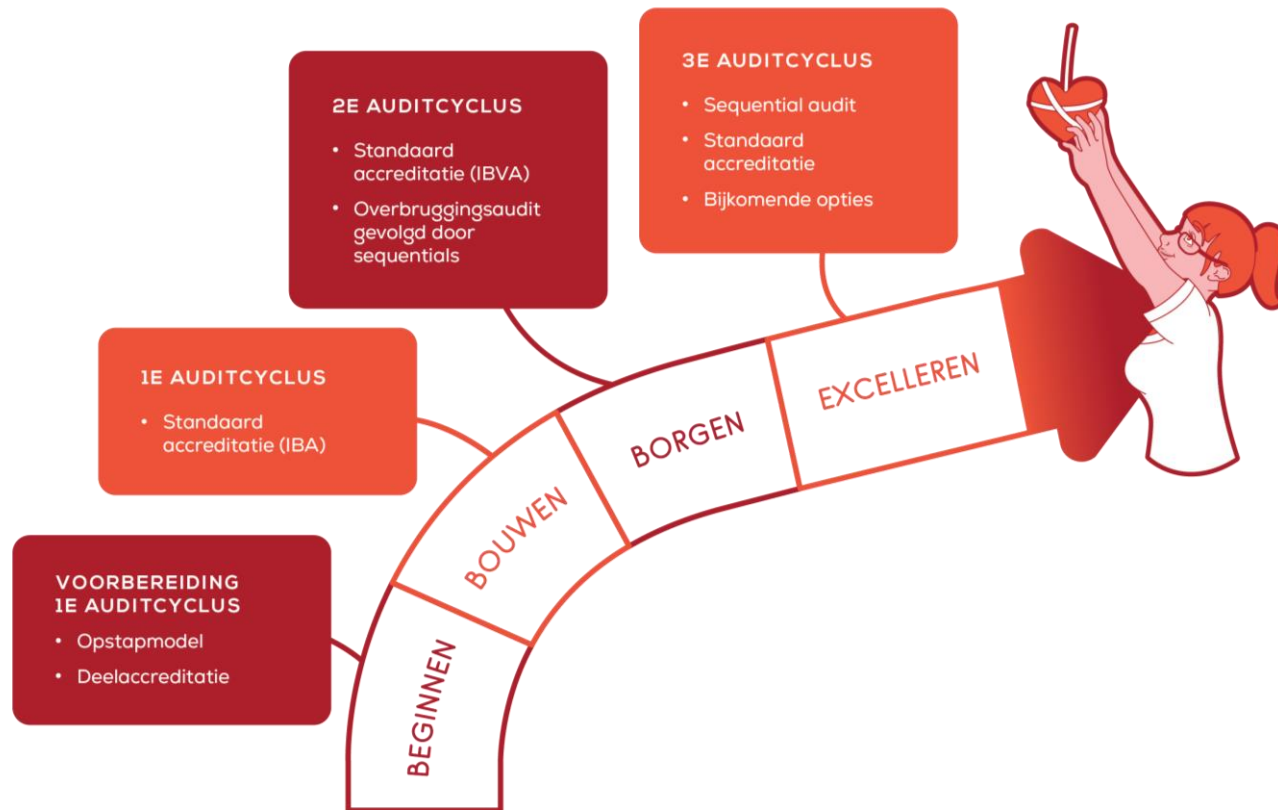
VOORBEREIDING 1E AUDITCYCLUS

- Opstapmodel
- Deelaccreditatie

1E AUDITCYCLUS

- Standaard accreditatie (IBA)

2E AUDITCYCLUS

- Standaard accreditatie (IBVA)
- Overbruggingsaudit gevolgd door sequentials

3E AUDITCYCLUS

- Sequential audit
- Standaard accreditatie
- Bijkomende opties

BEGINNEN

BOUWEN

BORGEN

EXCELLEREN